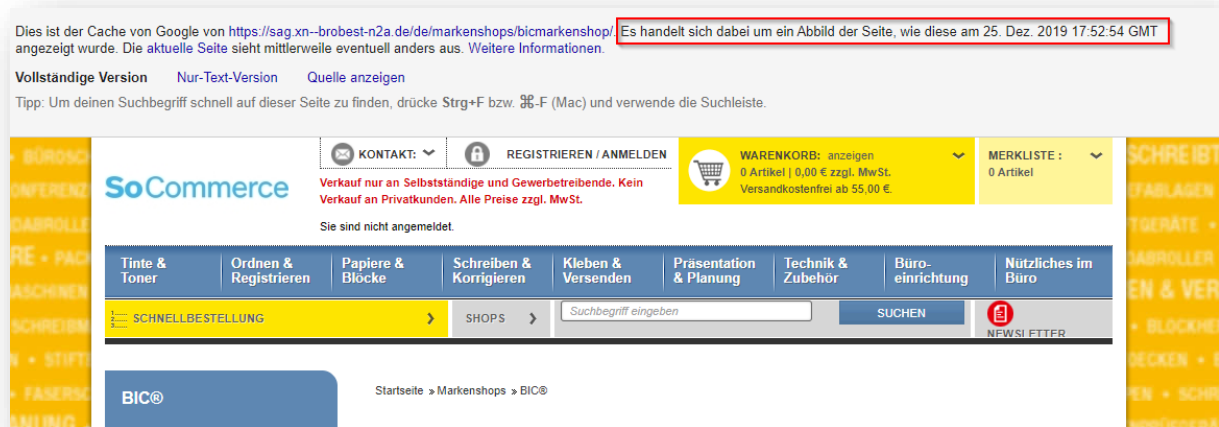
Dies ist der Cache von Google von https://sag.xn--brobest-n2a.de/de/markenshops/bicmarkenshop/. Es handelt sich dabei um ein Abbild der Seite, wie diese am 25. Dez. 2019 17:52:54 GMT angezeigt wurde. Die aktuelle Seite sieht mittlerweile eventuell anders aus. Weitere Informationen.

Vollständige Version Nur-Text-Version Quelle anzeigen

Tipp: Um deinen Suchbegriff schnell auf dieser Seite zu finden, drücke Strg+F bzw. ⌘-F (Mac) und verwende die Suchleiste.

SoCommerce

KONTAKT:

REGISTRIEREN / ANMELDEN

Verkauf nur an Selbstständige und Gewerbetreibende. Kein Verkauf an Privatkunden. Alle Preise zzgl. MwSt.

Sie sind nicht angemeldet.

WARENKORB: anzeigen
0 Artikel | 0,00 € zzgl. MwSt.
Versandkostenfrei ab 55,00 €.

MERKLISTE :
0 Artikel

Tinte & Toner
Ordnen & Registrieren
Papiere & Blöcke
Schreiben & Korrigieren
Kleben & Versenden
Präsentation & Planung
Technik & Zubehör
Büro-einrichtung
Nützliches im Büro

SCHNELLBESTELLUNG

SHOPS

Suchbegriff eingeben

SUCHEN

NEWSLETTER

BIC®

Startseite » Markenshops » BIC®